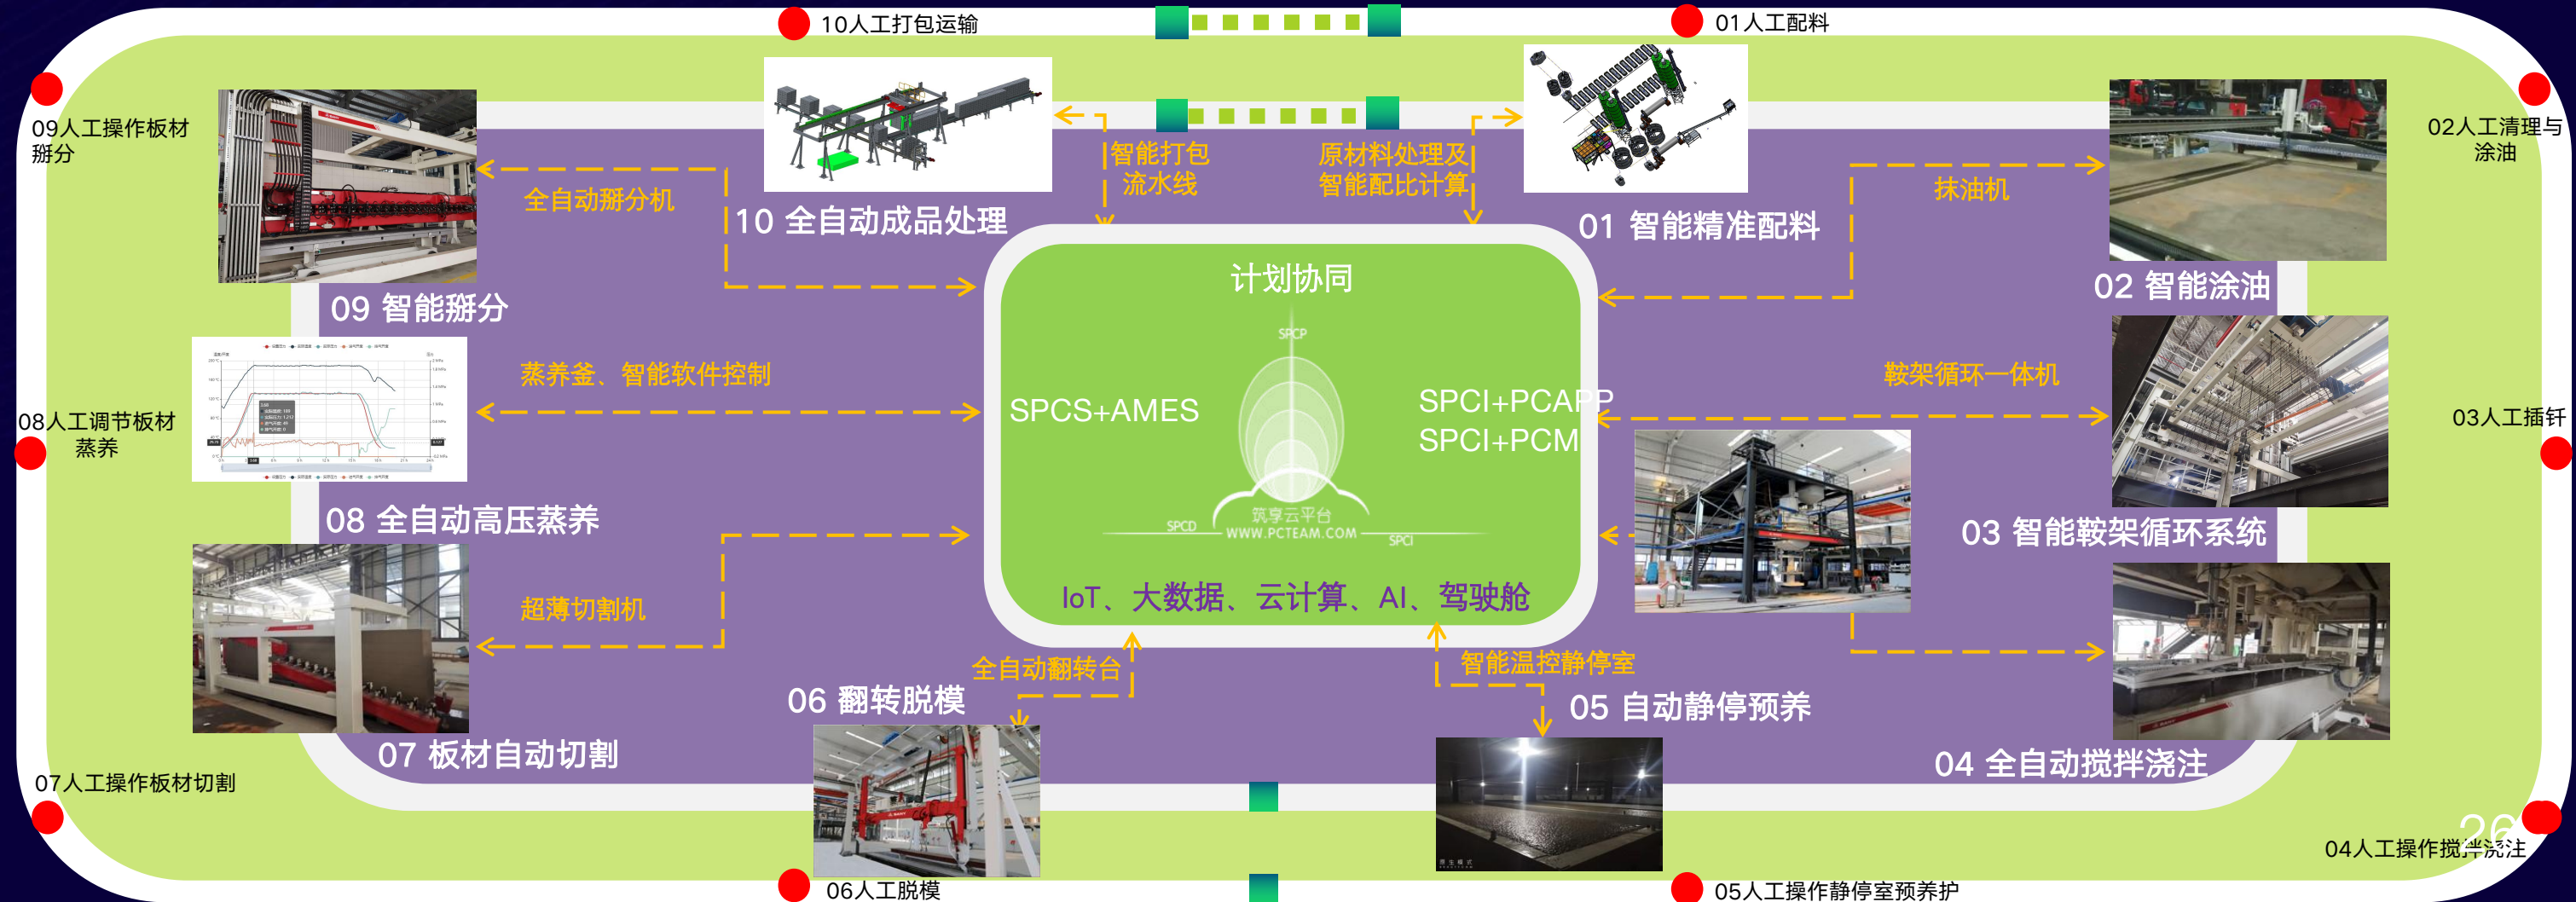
10人工打包运输

01人工配料

09人工操作板材掰分

02人工清理与涂油

全自动掰分机

智能打包流水线

原材料处理及智能配比计算

10 全自动成品处理

01 智能精准配料

抹油机

02 智能涂油

09 智能掰分

计划协同

SPCP

SPCS+AMES

SPCI+PCAPP
SPCI+PCM

蒸养釜、智能软件控制

鞍架循环一体机

08人工调节板材蒸养

03人工插钎

08 全自动高压蒸养

筑享云平台
WWW.PCTEAM.COM

SPCD

SPCI

03 智能鞍架循环系统

超薄切割机

IoT、大数据、云计算、AI、驾驶舱

全自动翻转台

智能温控静停室

06 翻转脱模

05 自动静停预养

07 板材自动切割

04 全自动搅拌浇注

07人工操作板材切割

26

04人工操作搅拌浇注

06人工脱模

05人工操作静停室预养护